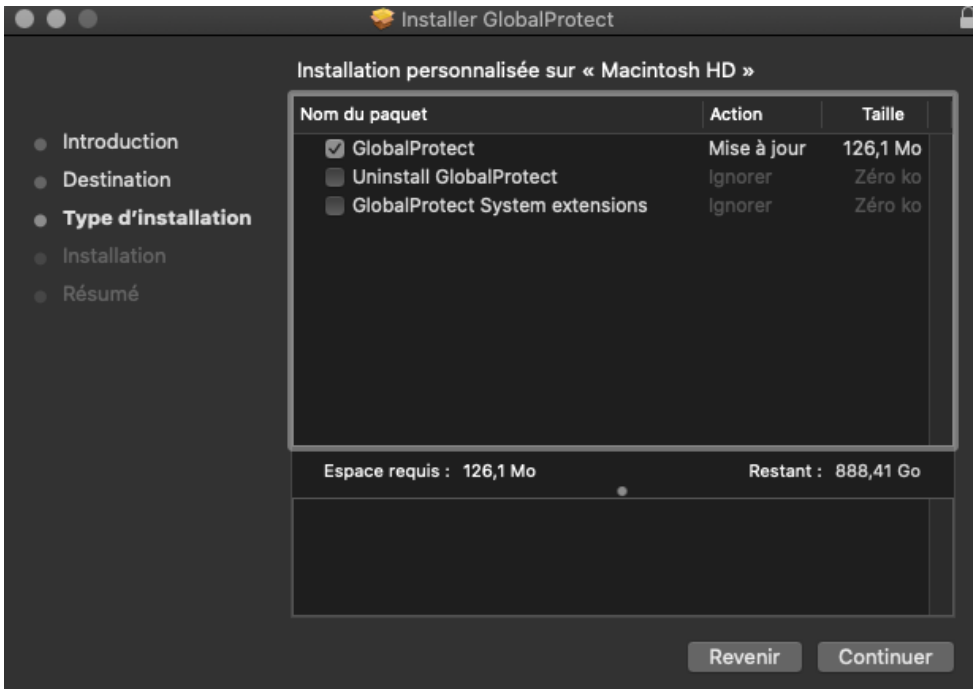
Installer GlobalProtect

Installation personnalisée sur « Macintosh HD »

Introduction
Destination
Type d'installation
Installation
Résumé

| Nom du paquet | Action | Taille |
|---|---|---|
| GlobalProtect | Mise à jour | 126,1 Mo |
| Uninstall GlobalProtect | Ignorer | Zéro ko |
| GlobalProtect System extensions | Ignorer | Zéro ko |

Espace requis : 126,1 Mo
Restant : 888,41 Go

Revenir
Continuer